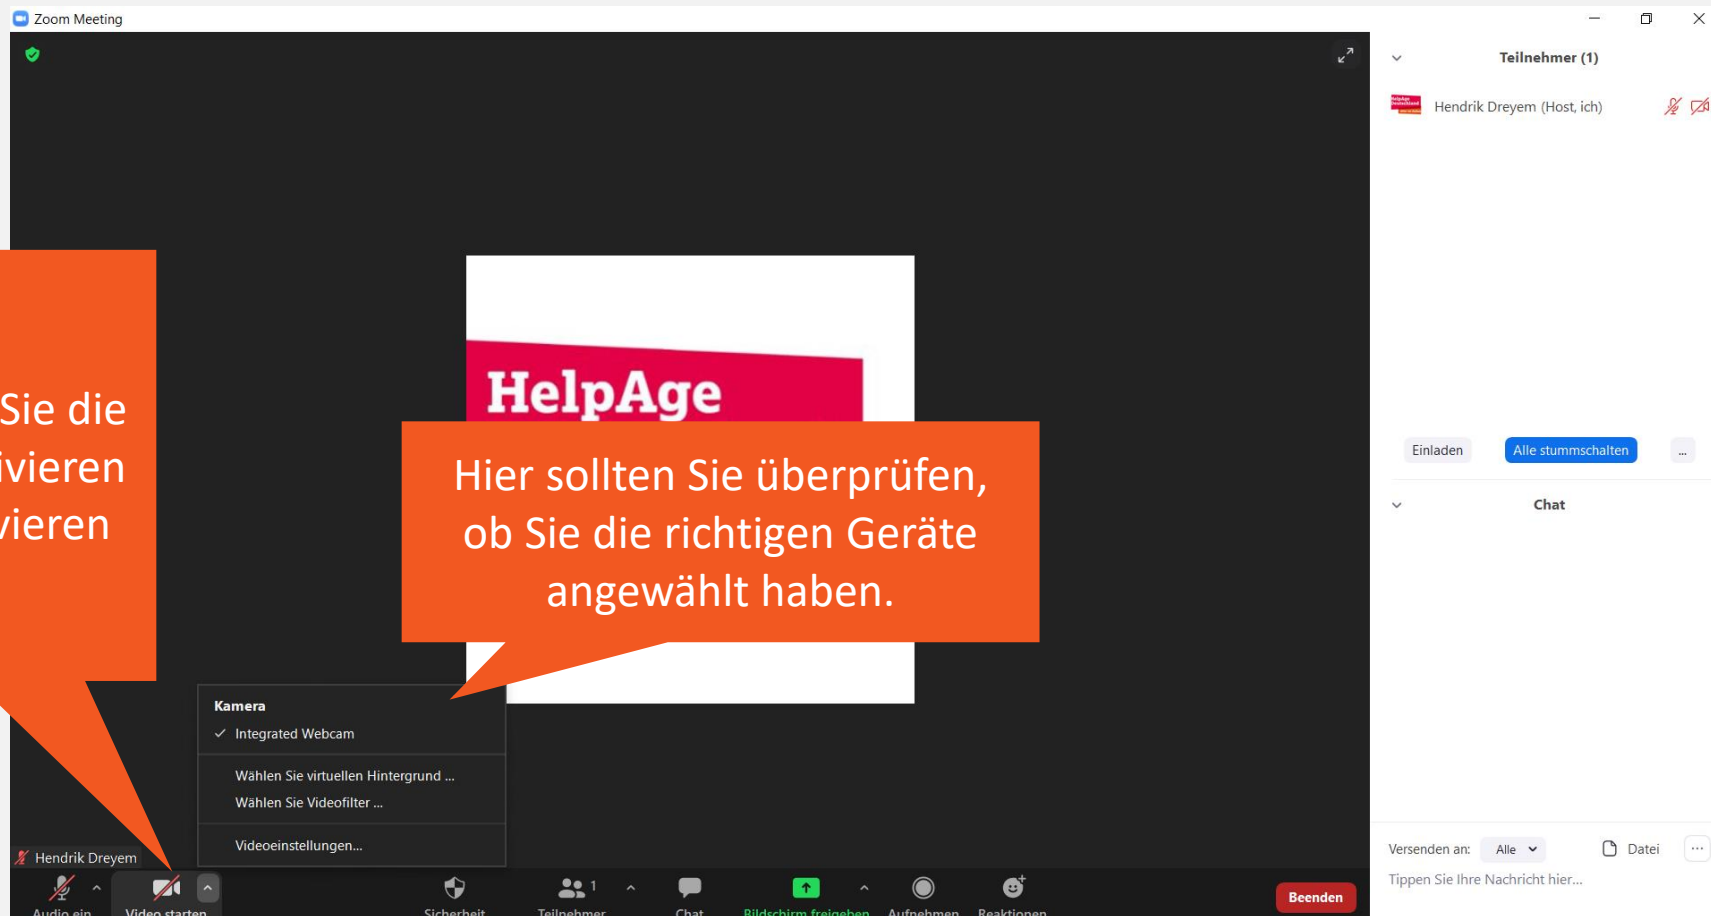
Zoom Meeting

Teilnehmer (1)

Hendrik Dreyem (Host, ich)

Sie die
ivieren
vieren

HelpAge

Hier sollten Sie überprüfen, ob Sie die richtigen Geräte angewählt haben.

Einladen

Alle stummschalten

...

Chat

Kamera

Integrated Webcam

Wählen Sie virtuellen Hintergrund ...

Wählen Sie Videofilter ...

Videoeinstellungen...

Hendrik Dreyem

Audio ein

Video starten

Sicherheit

Teilnehmer 1

Chat

Bildschirm freigeben

Aufnehmen

Reaktionen

Beenden

Versenden an: Alle

Datei

...

Tippen Sie Ihre Nachricht hier...